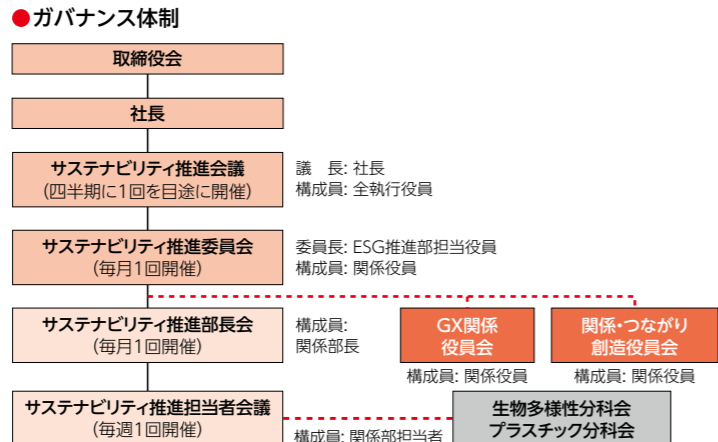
●ガバナンス体制

取締役会

社長

サステナビリティ推進会議
(四半期に1回を目途に開催)

議　長: 社長
構成員: 全執行役員

サステナビリティ推進委員会
(毎月1回開催)

委員長: ESG推進部担当役員
構成員: 関係役員

サステナビリティ推進部長会
(毎月1回開催)

構成員:
関係部長

GX関係
役員会

構成員: 関係役員

関係・つながり
創造役員会

構成員: 関係役員

サステナビリティ推進担当者会議
(毎週1回開催)

構成員: 関係部担当者

生物多様性分科会
プラスチック分科会